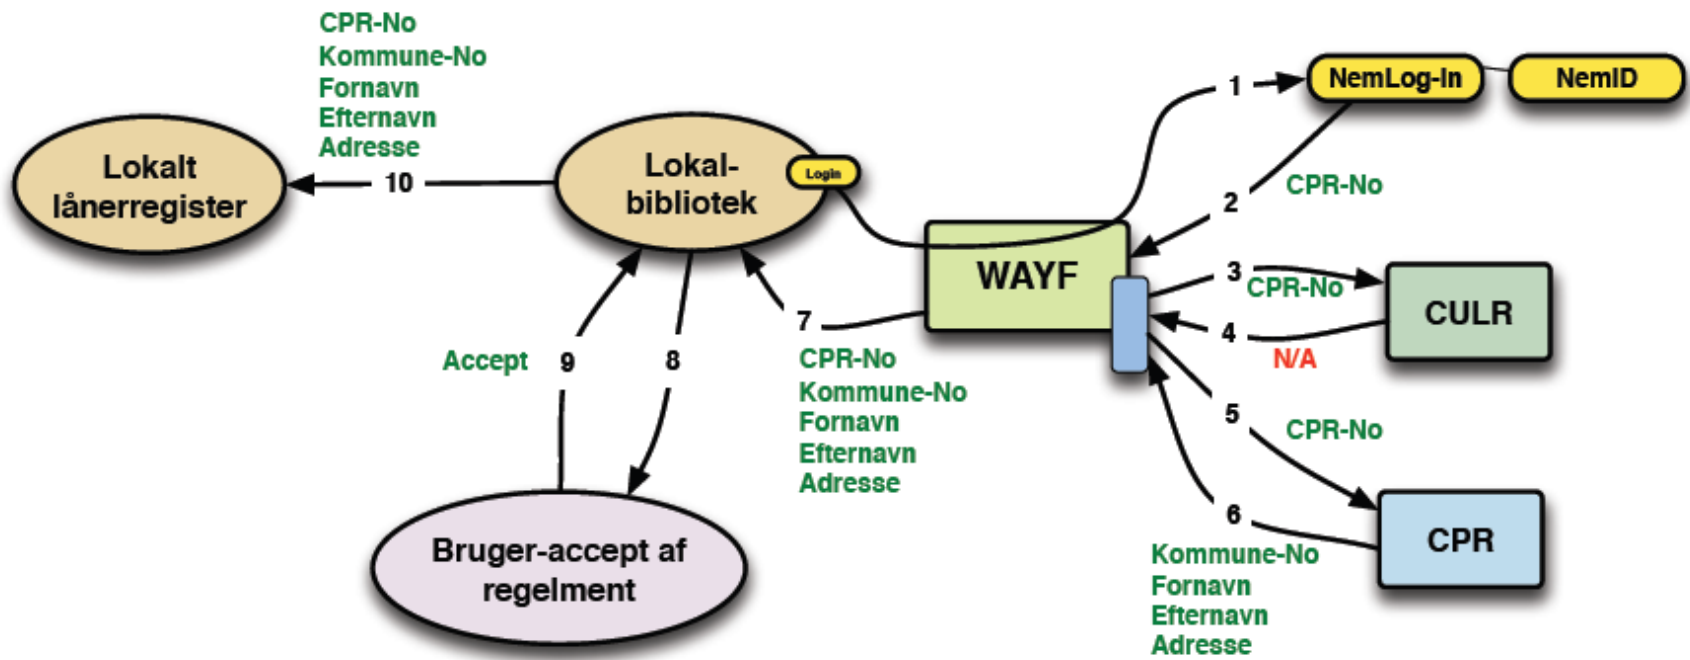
CPR-No
Kommune-No
Fornavn
Efternavn
Adresse

Lokalt lånerregister

10

Lokal-bibliotek

Login

1

NemLog-In

NemID

2

CPR-No

WAYF

3

CPR-No

CULR

4

N/A

7

Accept

9

8

CPR-No
Kommune-No
Fornavn
Efternavn
Adresse

5

CPR-No

6

CPR

Kommune-No
Fornavn
Efternavn
Adresse

Bruger-accept af regelment